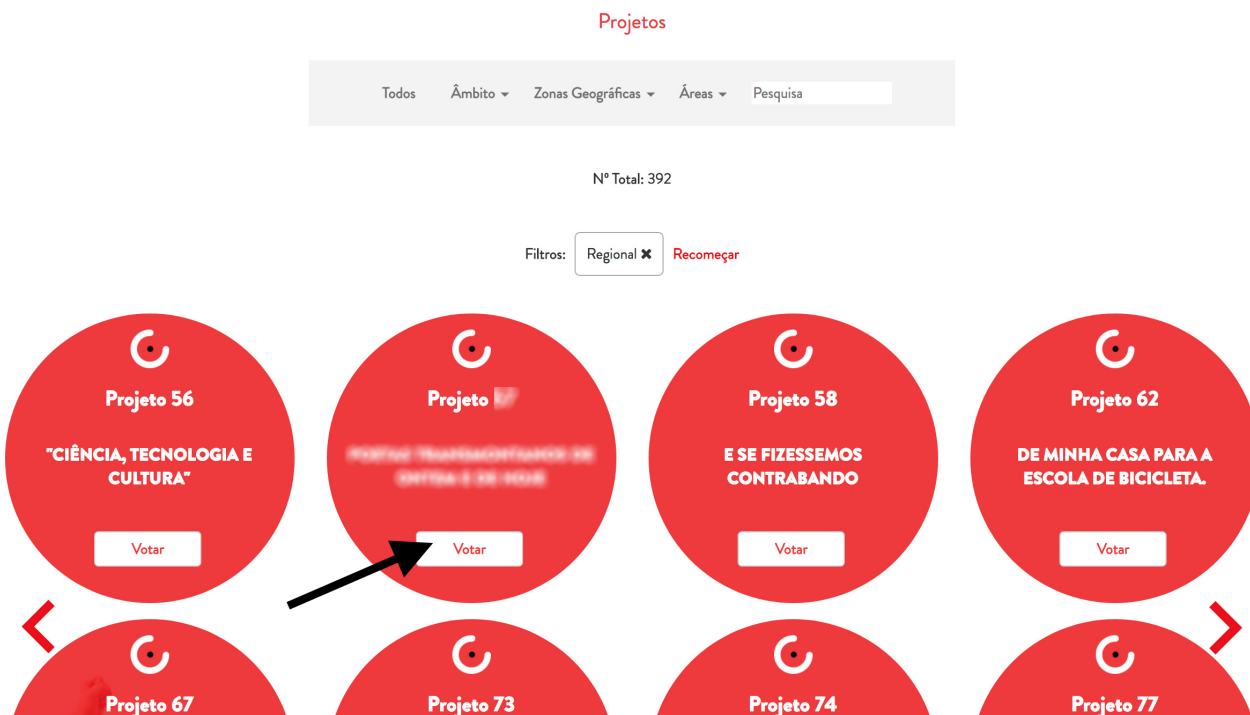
Projetos

Todos Âmbito Zonas Geográficas Áreas Pesquisa

Nº Total: 392

Filtros: Regional ✖ Recomeçar

Projeto 56

"CIÊNCIA, TECNOLOGIA E CULTURA"

Votar

Projeto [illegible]

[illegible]

Votar

Projeto 58

E SE FIZESSEMOS CONTRABANDO

Votar

Projeto 62

DE MINHA CASA PARA A ESCOLA DE BICICLETA.

Votar

Projeto 67

Projeto 73

Projeto 74

Projeto 77